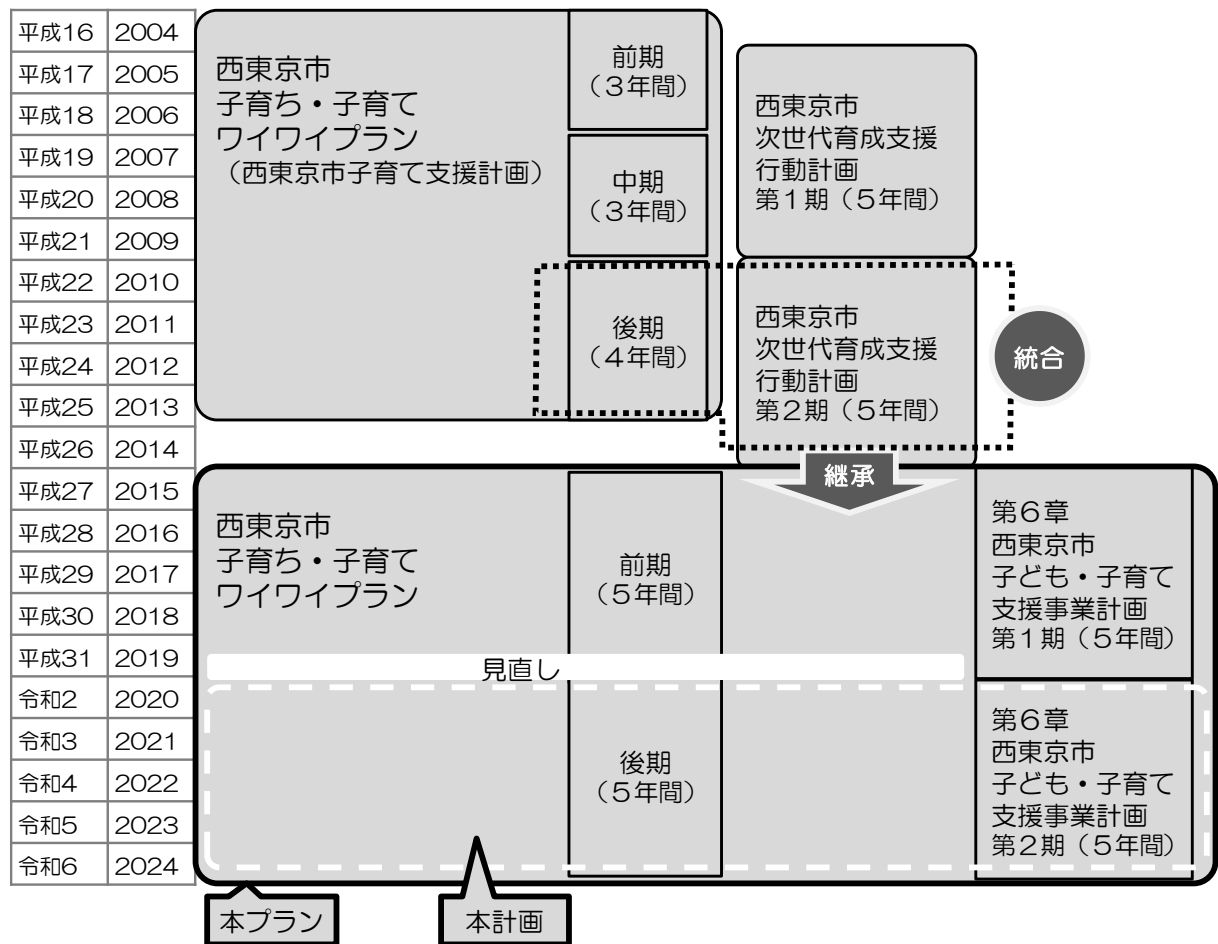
| 平成16 | 2004 |
|---|---|
| 平成17 | 2005 |
| 平成18 | 2006 |
| 平成19 | 2007 |
| 平成20 | 2008 |
| 平成21 | 2009 |
| 平成22 | 2010 |
| 平成23 | 2011 |
| 平成24 | 2012 |
| 平成25 | 2013 |
| 平成26 | 2014 |
| 平成27 | 2015 |
| 平成28 | 2016 |
| 平成29 | 2017 |
| 平成30 | 2018 |
| 平成31 | 2019 |
| 令和2 | 2020 |
| 令和3 | 2021 |
| 令和4 | 2022 |
| 令和5 | 2023 |
| 令和6 | 2024 |

西東京市
子育ち・子育て
ワイワイプラン
（西東京市子育て支援計画）

前期
（3年間）

中期
（3年間）

後期
（4年間）

西東京市
次世代育成支援
行動計画
第1期（5年間）

西東京市
次世代育成支援
行動計画
第2期（5年間）

統合

継承

西東京市
子育ち・子育て
ワイワイプラン

前期
（5年間）

第6章
西東京市
子ども・子育て
支援事業計画
第1期（5年間）

見直し

後期
（5年間）

第6章
西東京市
子ども・子育て
支援事業計画
第2期（5年間）

本プラン

本計画